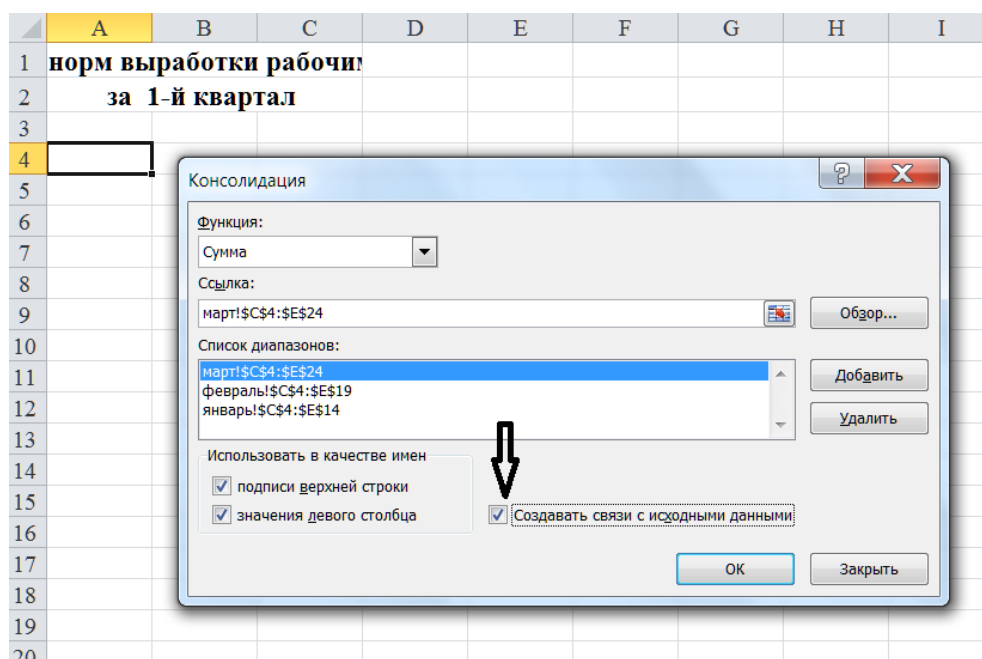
| | A | B | C | D | E | F | G | H | I |
|---|---|---|---|---|---|---|---|---|---|
| 1 | норм выработки рабочим | | | | | | | | |
| 2 | за 1-й квартал | | | | | | | | |
| 3 | | | | | | | | | |
| 4 | | | | | | | | | |
| 5 | | | | | | | | | |
| 6 | | | | | | | | | |
| 7 | | | | | | | | | |
| 8 | | | | | | | | | |
| 9 | | | | | | | | | |
| 10 | | | | | | | | | |
| 11 | | | | | | | | | |
| 12 | | | | | | | | | |
| 13 | | | | | | | | | |
| 14 | | | | | | | | | |
| 15 | | | | | | | | | |
| 16 | | | | | | | | | |
| 17 | | | | | | | | | |
| 18 | | | | | | | | | |
| 19 | | | | | | | | | |
| 20 | | | | | | | | | |

Консолидация

?

Функция:
Сумма

Ссылка:
март!$C$4:$E$24

Обзор...

Список диапазонов:
март!$C$4:$E$24
февраль!$C$4:$E$19
январь!$C$4:$E$14

Добавить

Удалить

Использовать в качестве имен
подписи верхней строки
значения левого столбца

Создавать связи с исходными данными

ОК

Закрыть